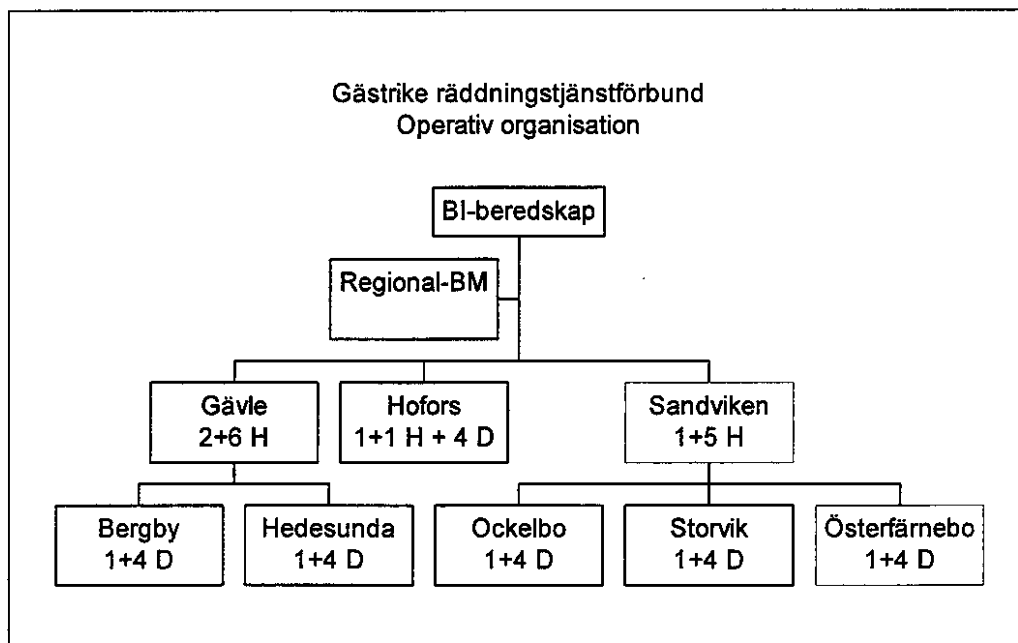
Gästrike räddningstjänstförbund
Operativ organisation

BI-beredskap

Regional-BM

Gävle
2+6 H

Hofors
1+1 H + 4 D

Sandviken
1+5 H

Bergby
1+4 D

Hedesunda
1+4 D

Ockelbo
1+4 D

Storvik
1+4 D

Österfärnebo
1+4 D